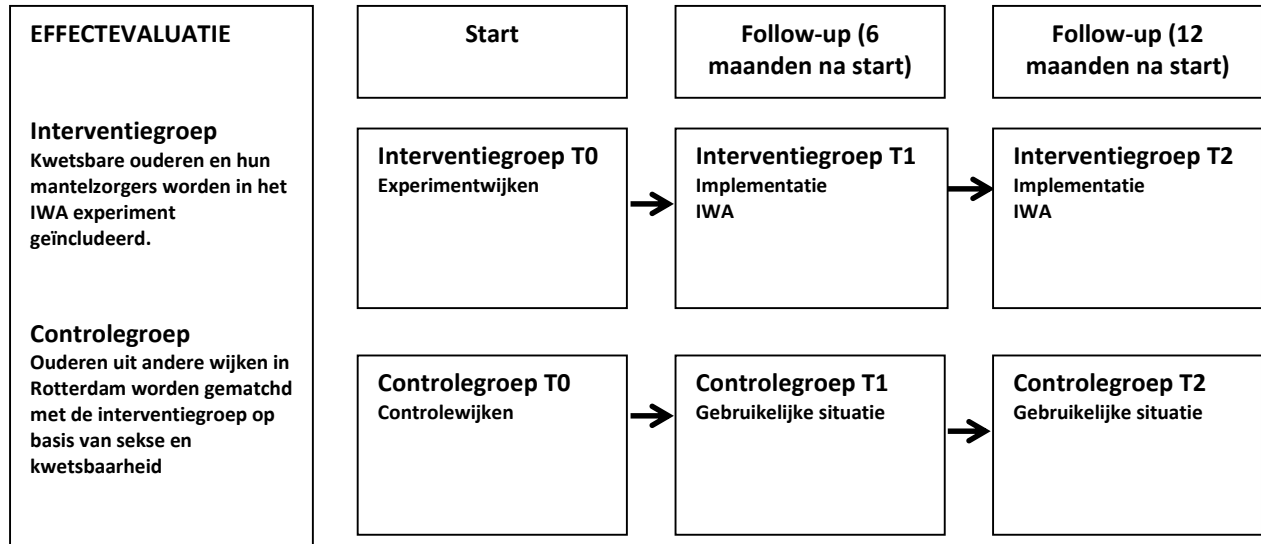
EFFECTEVALUATIE

Interventiegroep
Kwetsbare ouderen en hun mantelzorgers worden in het IWA experiment geïncludeerd.

Controlegroep
Ouderen uit andere wijken in Rotterdam worden gematchd met de interventiegroep op basis van sekse en kwetsbaarheid

Start

Follow-up (6 maanden na start)

Follow-up (12 maanden na start)

Interventiegroep T0
Experimentwijken

Interventiegroep T1
Implementatie
IWA

Interventiegroep T2
Implementatie
IWA

Controlegroep T0
Controlewijken

Controlegroep T1
Gebruikelijke situatie

Controlegroep T2
Gebruikelijke situatie